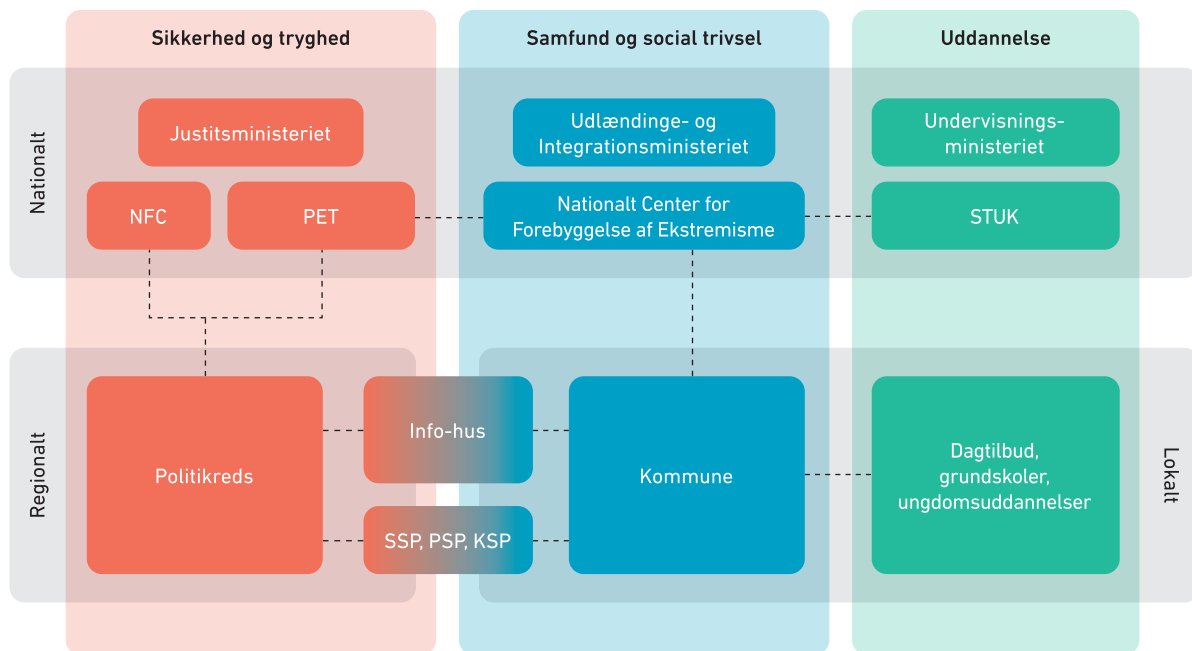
Sikkerhed og tryghed

Samfund og social trivsel

Uddannelse

Nationalt

Justitsministeriet

Udlændinge- og Integrationsministeriet

Undervisningsministeriet

NFC

PET

Nationalt Center for Forebyggelse af Ekstremisme

STUK

Regionalt

Politikreds

Info-hus

SSP, PSP, KSP

Kommune

Dagtilbud, grundskoler, ungdomsuddannelser

Lokalt